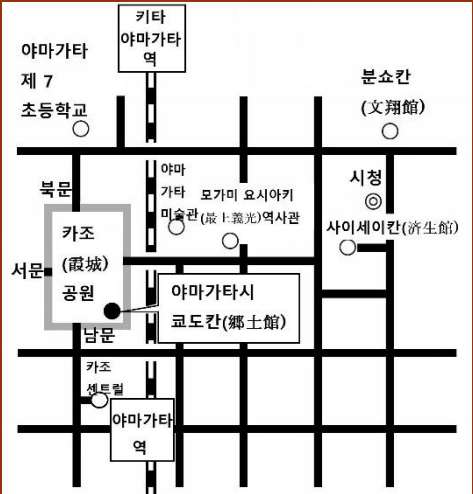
키타
야마가타
역

야마가타
제 7
초등학교

분쇼칸
(文翔館)

야마
가타
미술관

모가미 요시아키
(最上義光)역사관

시청

사이세이칸(済生館)

북문

카조
(霞城)
공원

서문

야마가타시
쿄도칸(郷土館)

남문

카조
센트럴

야마가타
역